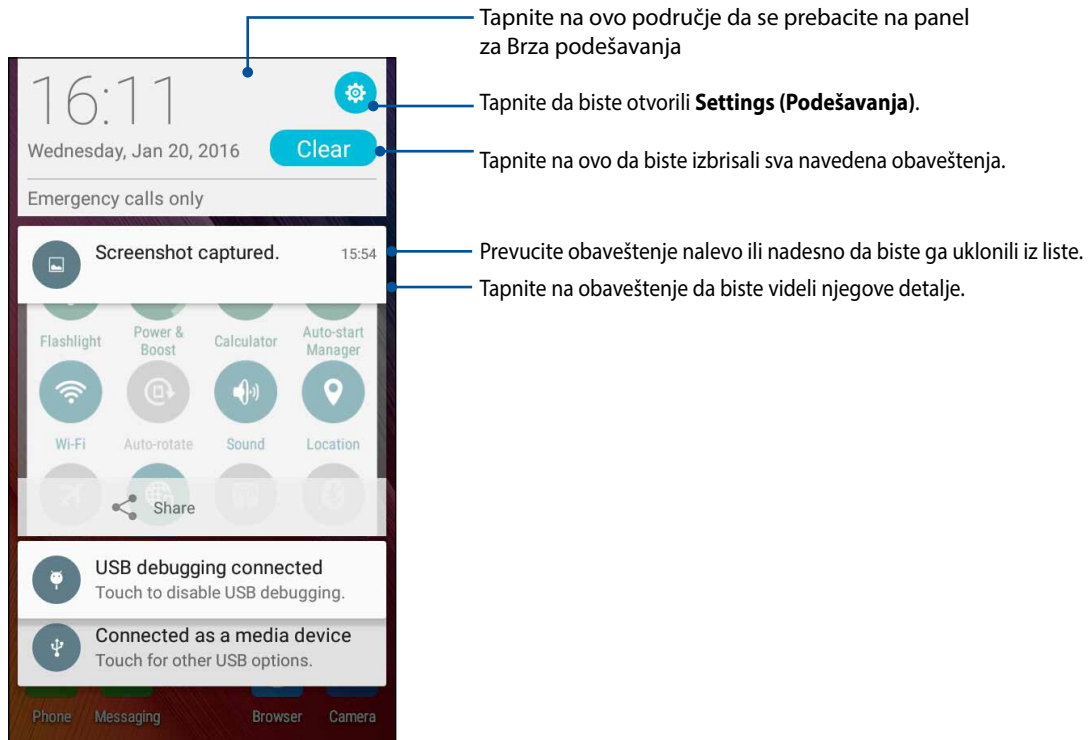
16:11

Wednesday, Jan 20, 2016

Clear

Emergency calls only

Screenshot captured. 15:54

Flashlight

Power & Boost

Calculator

Auto-start Manager

Wi-Fi

Auto-rotate

Sound

Location

Share

USB debugging connected
Touch to disable USB debugging.

Connected as a media device
Touch for other USB options.

Phone

Messaging

Browser

Camera

Tapnite na ovo područje da se prebacite na panel za Brza podešavanja

Tapnite da biste otvorili **Settings (Podešavanja)**.

Tapnite na ovo da biste izbrisali sva navedena obaveštenja.

Prevucite obaveštenje nalevo ili nadesno da biste ga uklonili iz liste.

Tapnite na obaveštenje da biste videli njegove detalje.